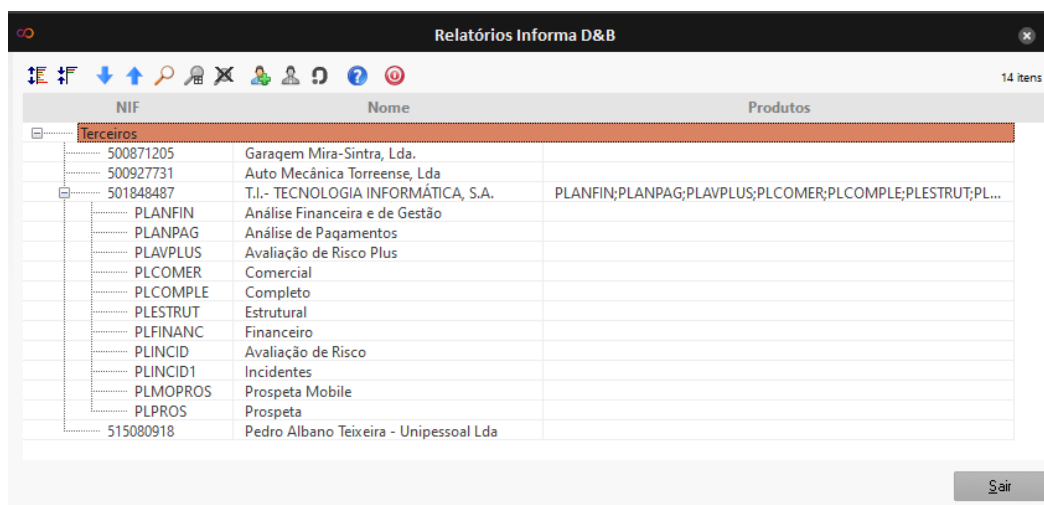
Relatórios Informa D&B

14 itens

| NIF | Nome | Produtos |
|---|---|---|
| Terceiros | | |
| 500871205 | Garagem Mira-Sintra, Lda. | |
| 500927731 | Auto Mecânica Torreense, Lda | |
| 501848487 | T.I.- TECNOLOGIA INFORMÁTICA, S.A. | PLANFIN;PLANPAG;PLAVPLUS;PLCOMER;PLCOMPLE;PLESTRUT;PL... |
| PLANFIN | Análise Financeira e de Gestão | |
| PLANPAG | Análise de Pagamentos | |
| PLAVPLUS | Avaliação de Risco Plus | |
| PLCOMER | Comercial | |
| PLCOMPLE | Completo | |
| PLESTRUT | Estrutural | |
| PLFINANC | Financeiro | |
| PLINCID | Avaliação de Risco | |
| PLINCID1 | Incidentes | |
| PLMOPROS | Prospeta Mobile | |
| PLPROS | Prospeta | |
| 515080918 | Pedro Albano Teixeira - Unipessoal Lda | |

Sair